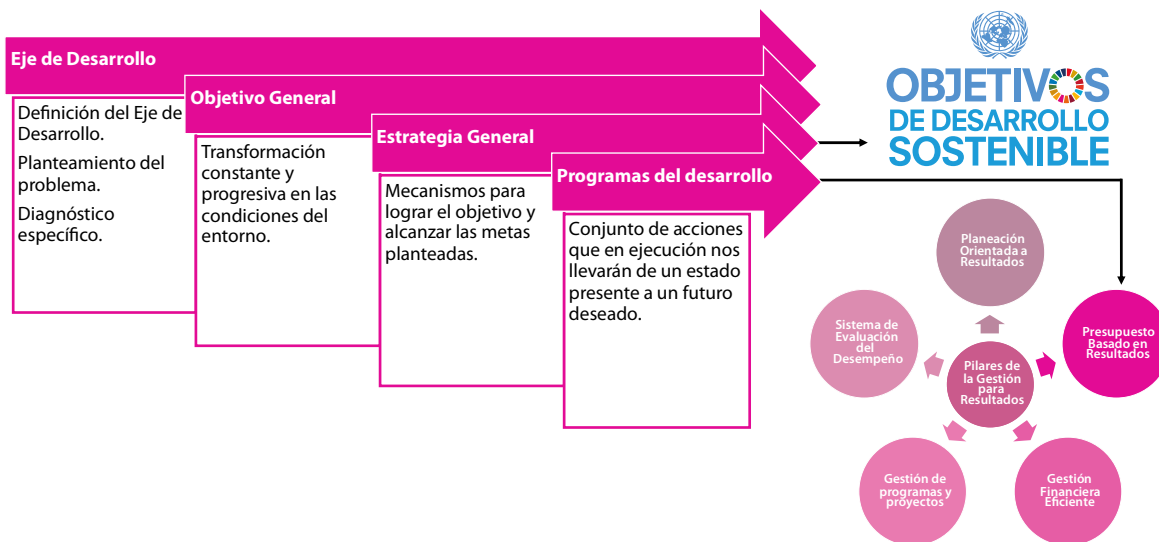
Eje de Desarrollo

Definición del Eje de Desarrollo.

Planteamiento del problema.

Diagnóstico específico.

Objetivo General

Transformación constante y progresiva en las condiciones del entorno.

Estrategia General

Mecanismos para lograr el objetivo y alcanzar las metas planteadas.

Programas del desarrollo

Conjunto de acciones que en ejecución nos llevarán de un estado presente a un futuro deseado.

OBJETIVOS DE DESARROLLO SOSTENIBLE

Planeación Orientada a Resultados

Sistema de Evaluación del Desempeño

Pilares de la Gestión para Resultados

Presupuesto Basado en Resultados

Gestión de programas y proyectos

Gestión Financiera Eficiente